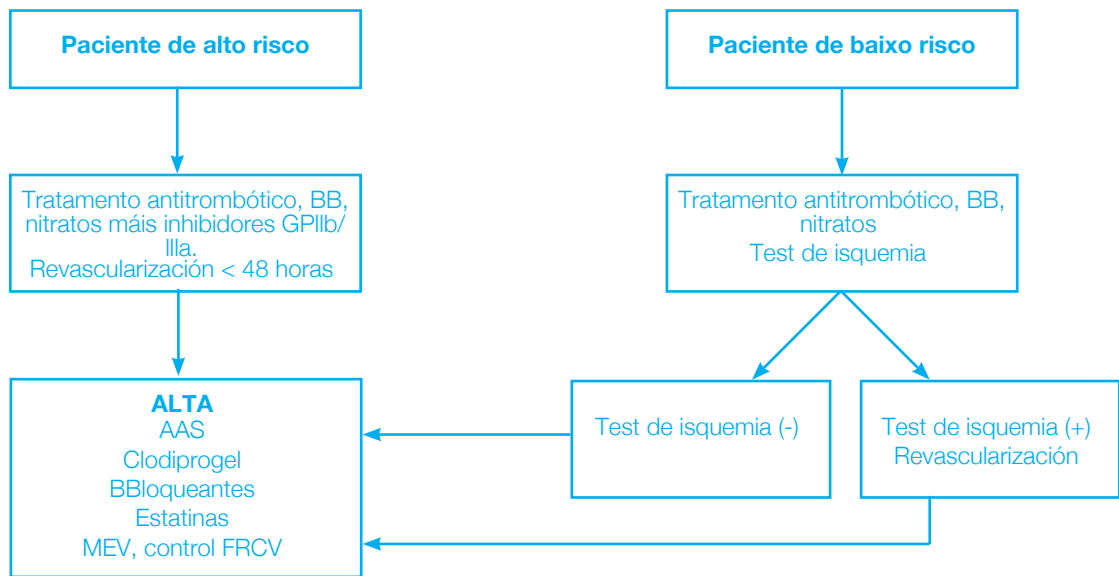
Paciente de alto risco

Paciente de baixo risco

Tratamento antitrombótico, BB, nitratos máis inhibidores GPllb/llla.
Revascularización < 48 horas

Tratamento antitrombótico, BB, nitratos
Test de isquemia

Test de isquemia (-)

Test de isquemia (+)
Revascularización

ALTA
AAS
Clodiprogel
BBloqueantes
Estatinas
MEV, control FRCV